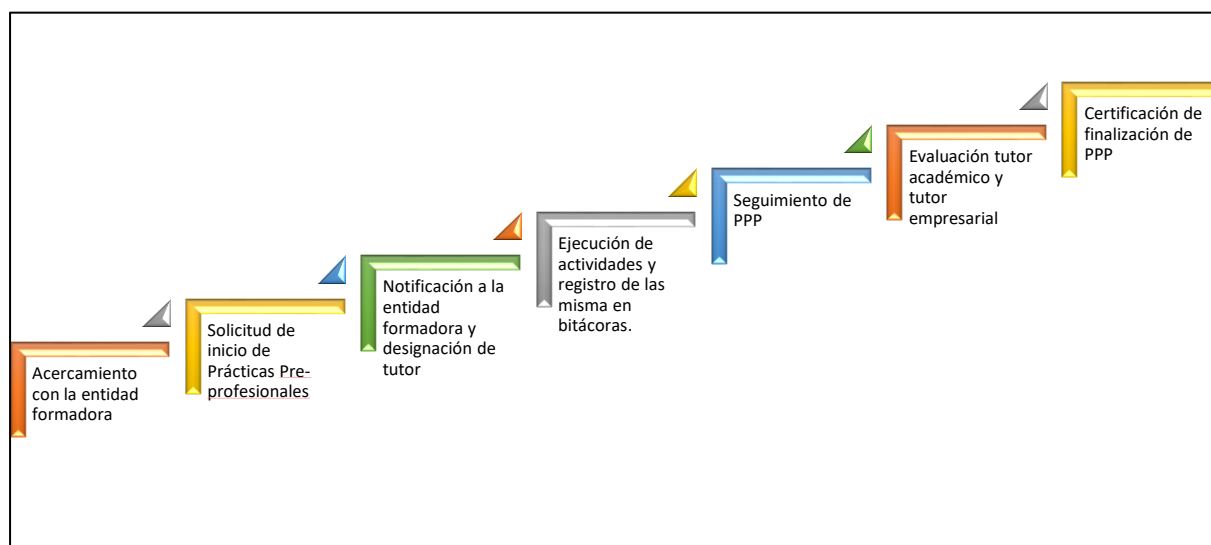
Acercamiento con la entidad formadora

Solicitud de inicio de Prácticas Pre-profesionales

Notificación a la entidad formadora y designación de tutor

Ejecución de actividades y registro de las misma en bitácoras.

Seguimiento de PPP

Evaluación tutor académico y tutor empresarial

Certificación de finalización de PPP